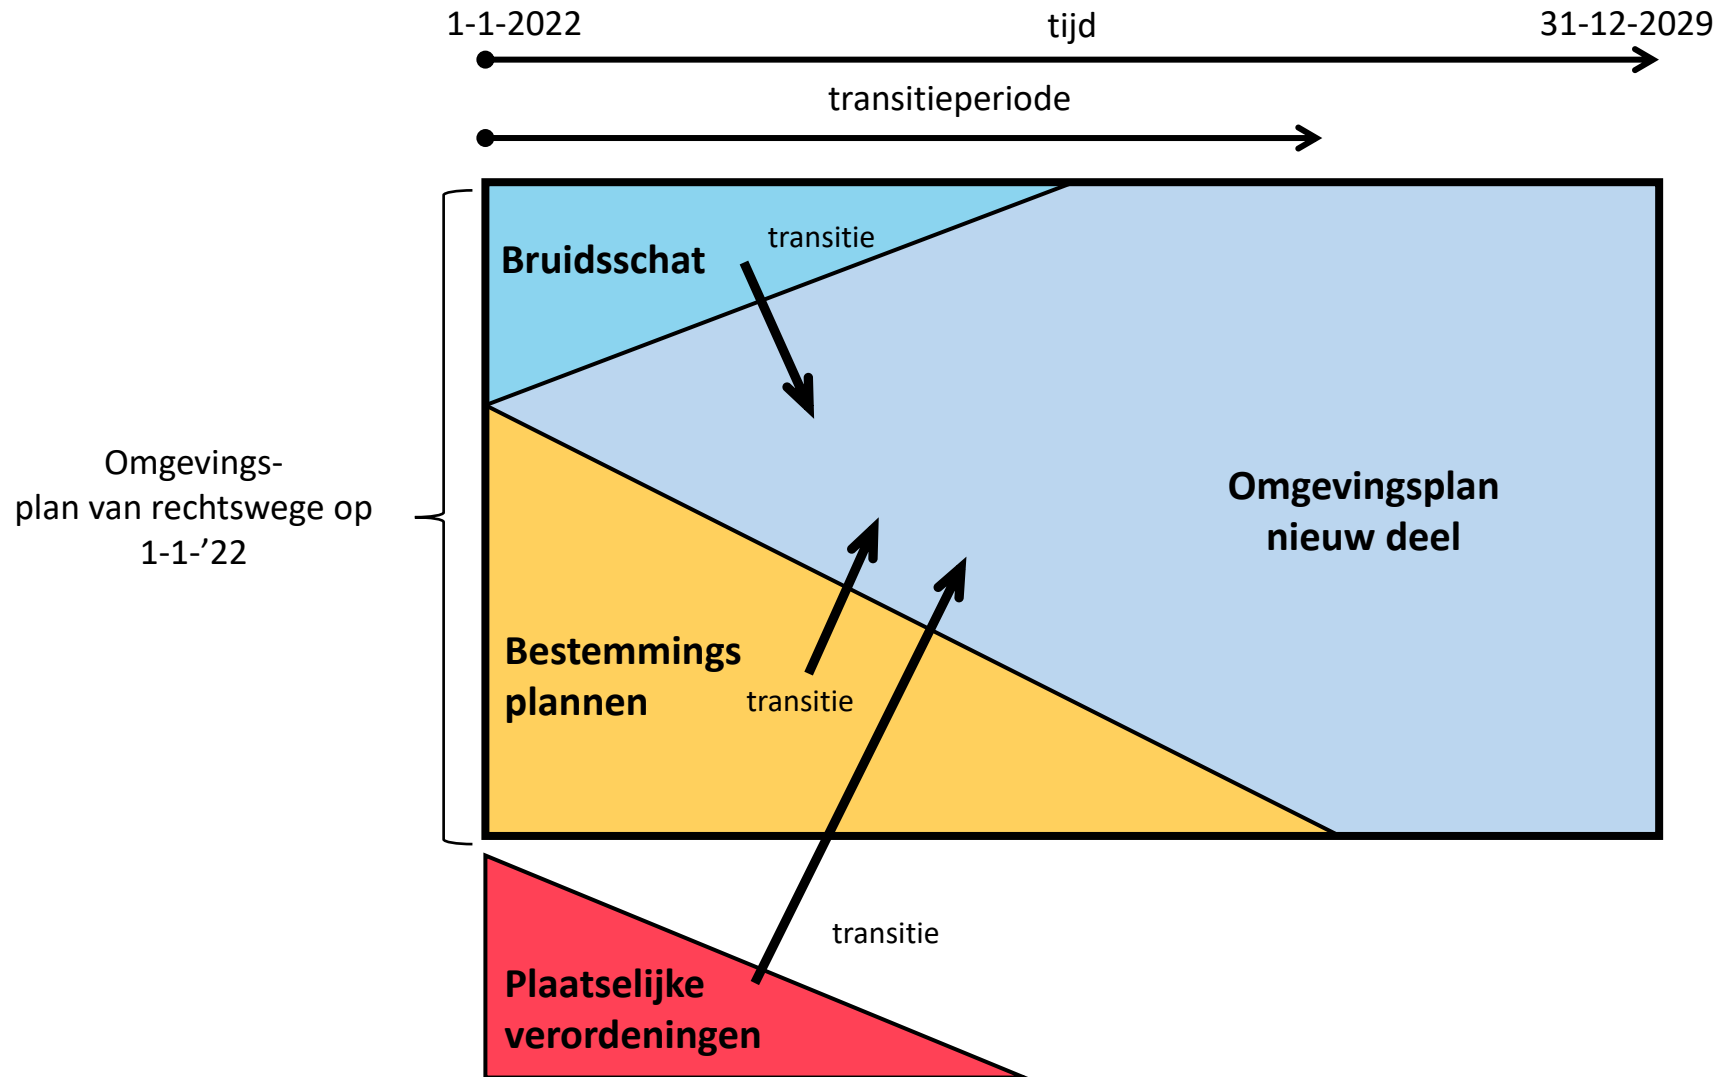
1-1-2022

tijd

31-12-2029

transitieperiode

Omgevings-
plan van rechtswege op
1-1-’22

Bruidsschat

transitie

Omgevingsplan
nieuw deel

Bestemmings
plannen

transitie

transitie

Plaatselijke
verordeningen